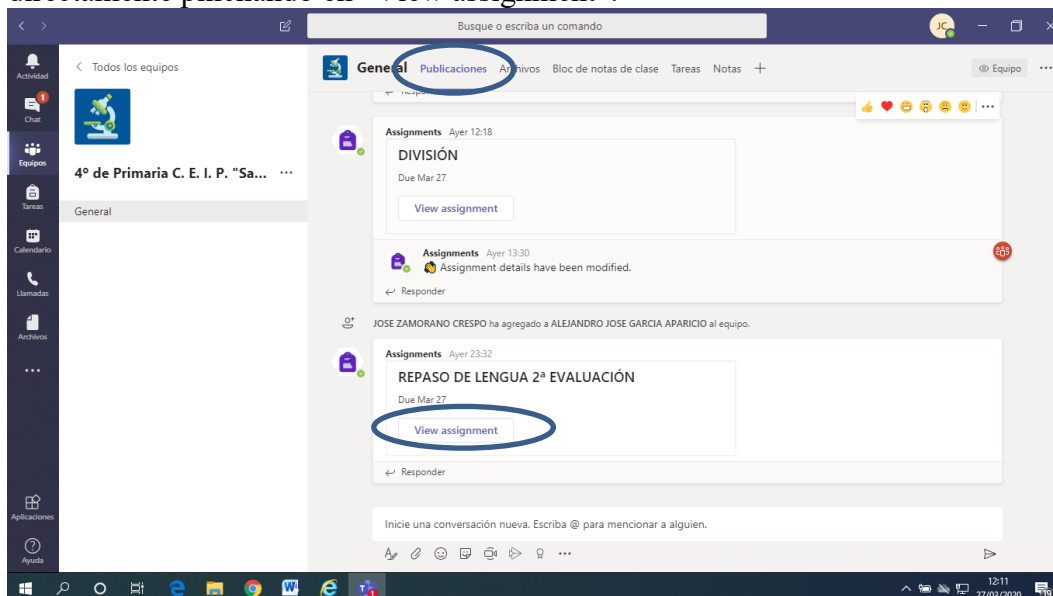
directamente pinchando en "View assignment".

Busque o escriba un comando

JC

Actividad

Chat

Equipos

Tareas

Calendario

Llamadas

Archivos

...

Aplicaciones

Ayuda

< Todos los equipos

4º de Primaria C. E. I. P. "Sa... ···

General

General Publicaciones Archivos Bloc de notas de clase Tareas Notas +

Equipo

Assignments Ayer 12:18

DIVISIÓN

Due Mar 27

View assignment

Assignments Ayer 13:30

Assignment details have been modified.

Responder

JOSE ZAMORANO CRESPO ha agregado a ALEJANDRO JOSE GARCIA APARICIO al equipo.

Assignments Ayer 23:32

REPASO DE LENGUA 2ª EVALUACIÓN

Due Mar 27

View assignment

Responder

Inicie una conversación nueva. Escriba @ para mencionar a alguien.

12:11
27/03/2020